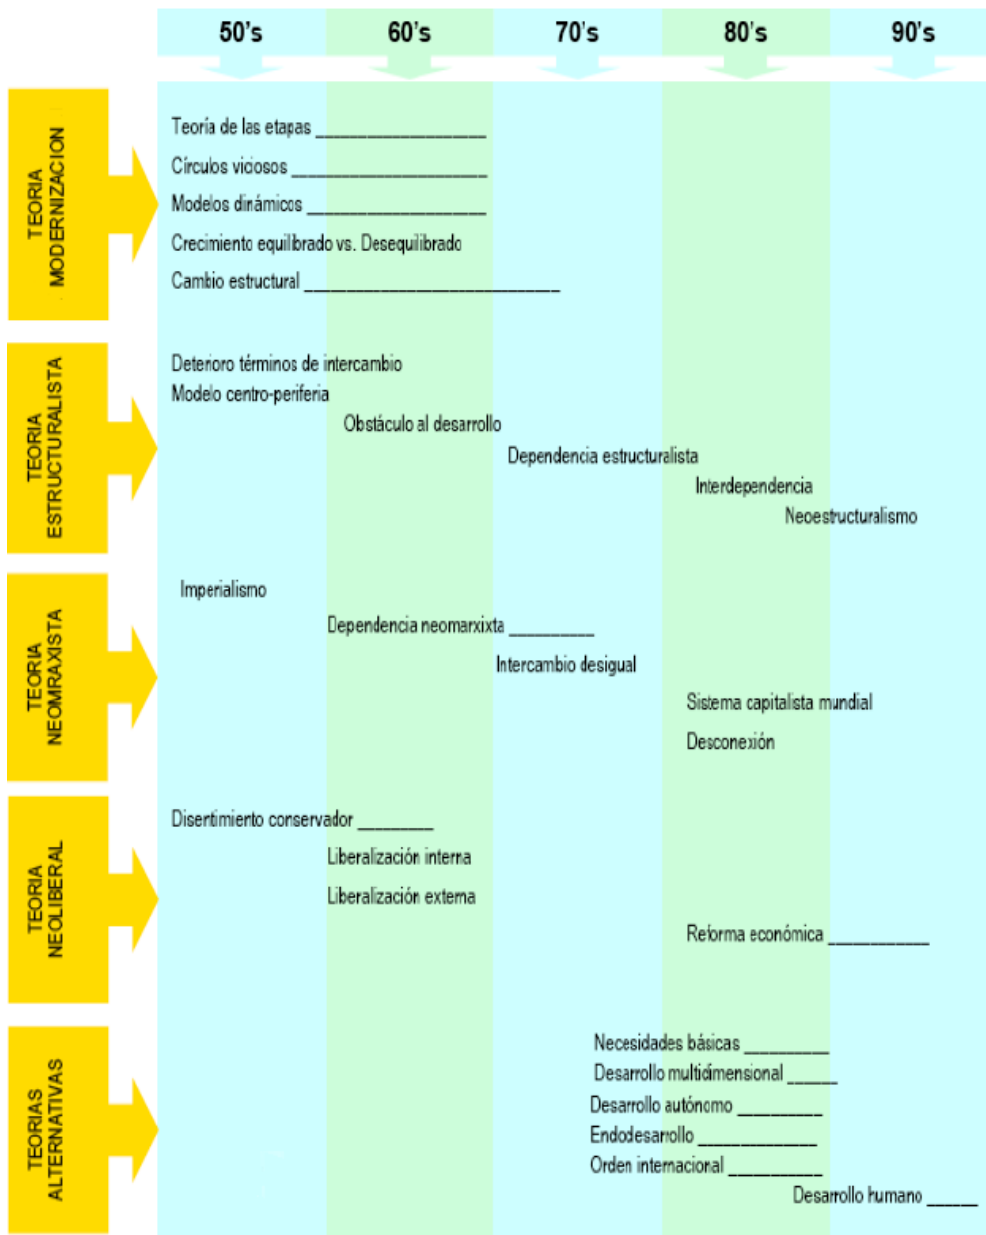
50's 60's 70's 80's 90's

TEORIA MODERNIZACION

Teoría de las etapas ___________________

Círculos viciosos ___________________

Modelos dinámicos ___________________

Crecimiento equilibrado vs. Desequilibrado

Cambio estructural ____________________________

TEORIA ESTRUCTURALISTA

Deterioro términos de intercambio

Modelo centro-periferia

Obstáculo al desarrollo

Dependencia estructuralista

Interdependencia

Neoestructuralismo

TEORIA NEOMRAXISTA

Imperialismo

Dependencia neomarxixta _________

Intercambio desigual

Sistema capitalista mundial

Desconexión

TEORIA NEOLIBERAL

Disentimiento conservador ________

Liberalización interna

Liberalización externa

Reforma económica ___________

TEORIAS ALTERNATIVAS

Necesidades básicas _________

Desarrollo multidimensional _____

Desarrollo autónomo _________

Endodesarrollo _____________

Orden internacional __________

Desarrollo humano _____